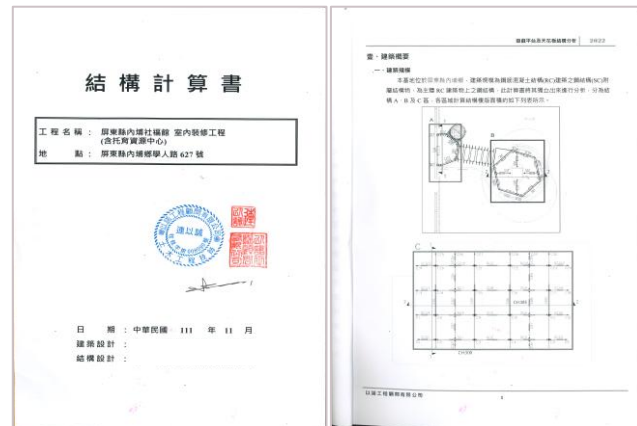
結構計算書

工程名稱： 屏東縣內埔社福館 室內裝修工程 (含托育資源中心)
地　　點： 屏東縣內埔鄉學人路 627 號

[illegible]

日　　期： 中華民國　111　年　11　月
建築設計：
結構設計：

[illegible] 2022

壹、建築概要
一、建築規模
本基地位於屏東縣內埔鄉，建築規模為鋼筋混凝土結構(RC)建築之鋼結構(SC)附屬結構物，為主體 RC 建築物上之鋼結構，此計算書將其獨立出來進行分析，分為結構 A、B 及 C 區，各區域計算結構規設置標的如下列表所示。

A
B
C

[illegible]